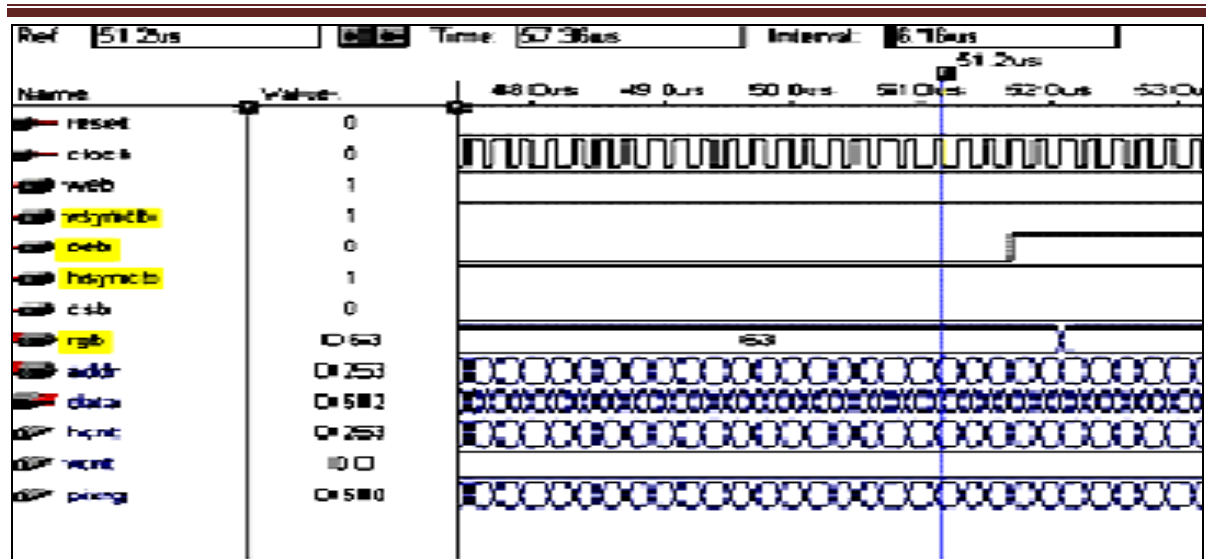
Ref 51.2us Time: 57.36us Interval: 6.16us

51.2us

| Name | Value |
|---|---|
| reset | 0 |
| clock | 0 |
| web | 1 |
| vsyncb | 1 |
| oeb | 0 |
| hsyncb | 1 |
| csb | 0 |
| rgb | D 63 |
| addr | D 253 |
| data | D 5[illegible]2 |
| hcnt | D 253 |
| vcnt | D 0 |
| pixrg | D 5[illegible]0 |

48.0us 49.0us 50.0us 51.0us 52.0us 53.0u

63